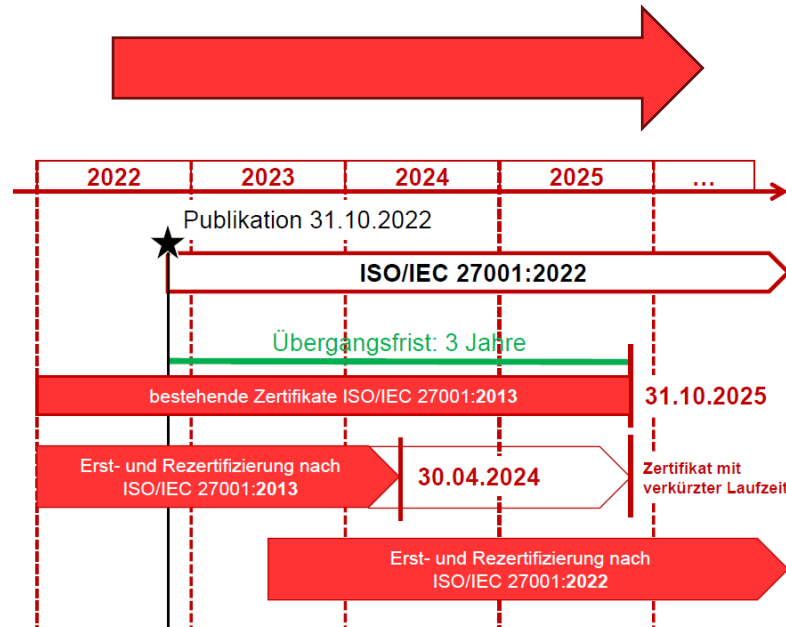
2022
2023
2024
2025
...

Publikation 31.10.2022

ISO/IEC 27001:2022

Übergangsfrist: 3 Jahre

bestehende Zertifikate ISO/IEC 27001:2013

31.10.2025

Erst- und Rezertifizierung nach ISO/IEC 27001:2013

30.04.2024

Zertifikat mit verkürzter Laufzeit

Erst- und Rezertifizierung nach ISO/IEC 27001:2022